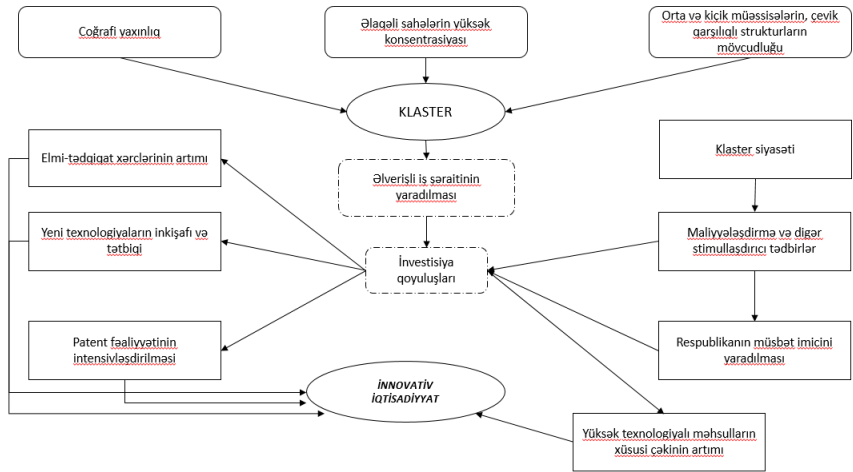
Coğrafi yaxınlıq

Əlaqəli sahələrin yüksək konsentrasiyası

Orta və kiçik müəssisələrin, çevik qarşılıqlı strukturların mövcudluğu

KLASTER

Elmi-tədqiqat xərclərinin artımı

Əlverişli iş şəraitinin yaradılması

Klaster siyasəti

Yeni texnologiyaların inkişafı və tətbiqi

İnvestisiya qoyuluşları

Maliyyələşdirmə və digər stimullaşdırıcı tədbirlər

Patent fəaliyyətinin intensivləşdirilməsi

Respublikanın müsbət imicini yaradılması

İNNOVATİV İQTİSADİYYAT

Yüksək texnologiyalı məhsulların xüsusi çəkinin artımı